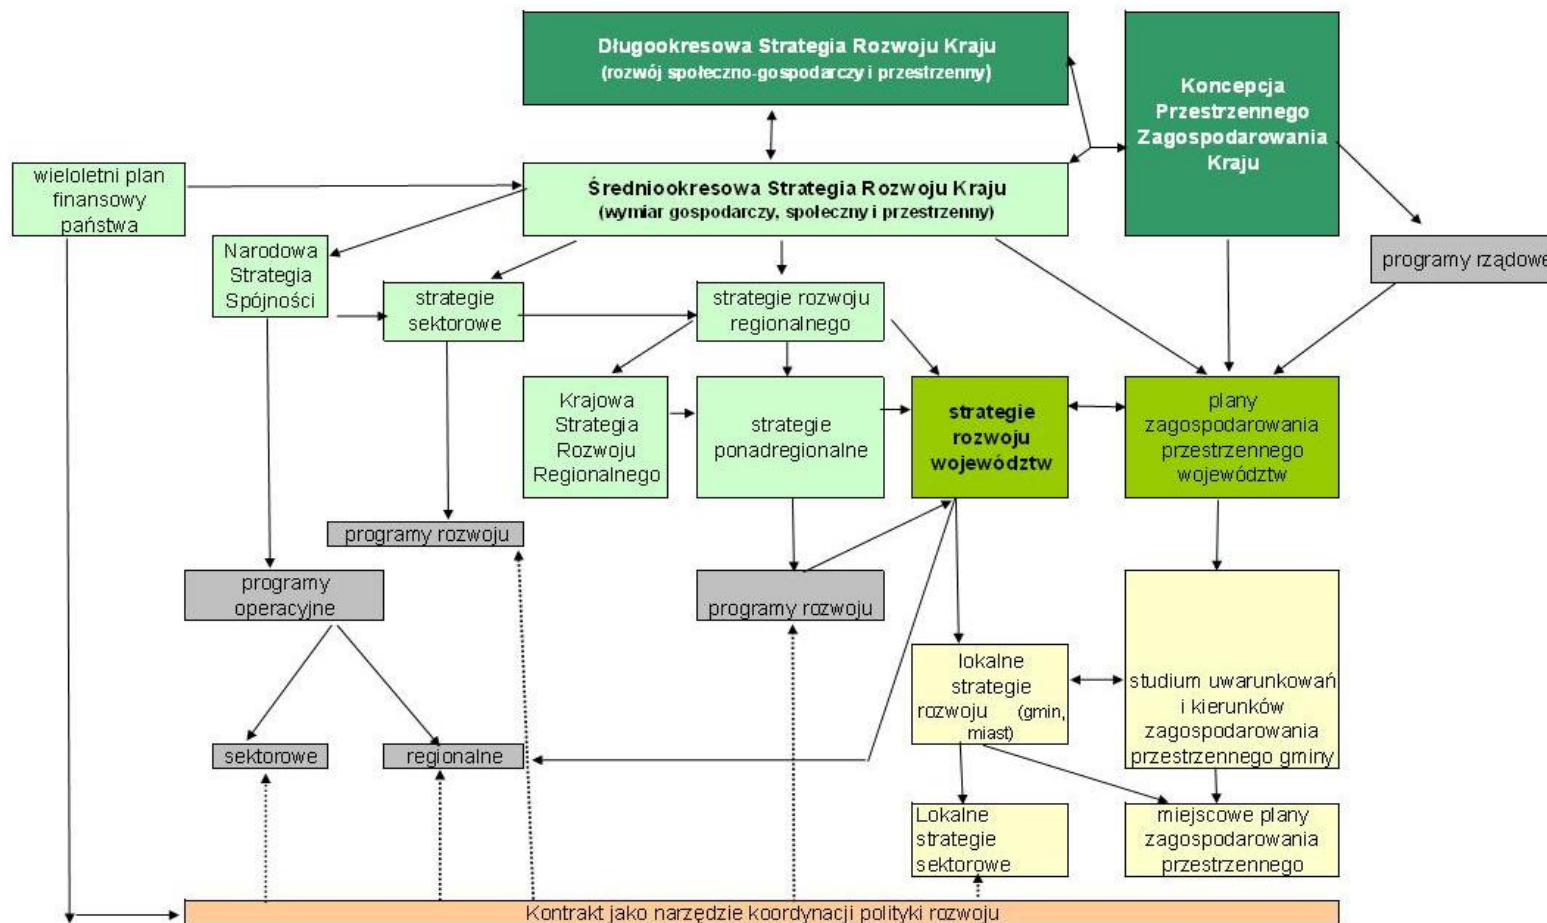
Długookresowa Strategia Rozwoju Kraju
(rozwój społeczno-gospodarczy i przestrzenny)

Koncepcja Przestrzennego Zagospodarowania Kraju

wieloletni plan finansowy państwa

Średniookresowa Strategia Rozwoju Kraju
(wymiar gospodarczy, społeczny i przestrzenny)

programy rządowe

Narodowa Strategia Spójności

strategie sektorowe

strategie rozwoju regionalnego

Krajowa Strategia Rozwoju Regionalnego

strategie ponadregionalne

strategie rozwoju województw

plany zagospodarowania przestrzennego województw

programy rozwoju

programy operacyjne

programy rozwoju

lokalne strategie rozwoju (gmin, miast)

studium uwarunkowań i kierunków zagospodarowania przestrzennego gminy

sektorowe

regionalne

Lokalne strategie sektorowe

miejscowe plany zagospodarowania przestrzennego

Kontrakt jako narzędzie koordynacji polityki rozwoju